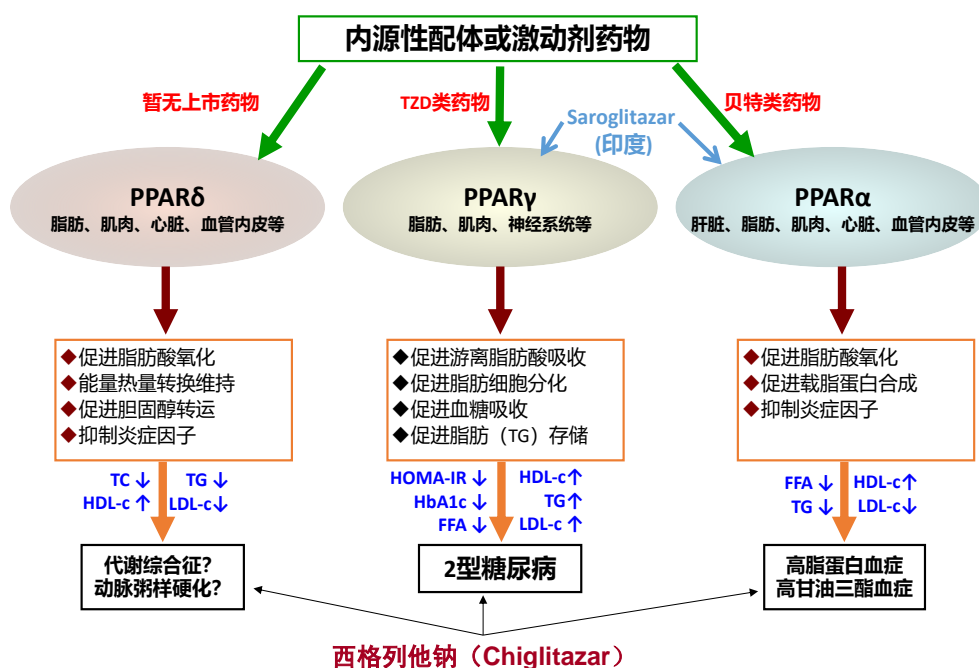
内源性配体或激动剂药物

暂无上市药物

TZD类药物

Saroglitazar
(印度)

贝特类药物

PPARδ
脂肪、肌肉、心脏、血管内皮等

PPARγ
脂肪、肌肉、神经系统等

PPARα
肝脏、脂肪、肌肉、心脏、血管内皮等

◆促进脂肪酸氧化
◆能量热量转换维持
◆促进胆固醇转运
◆抑制炎症因子

◆促进游离脂肪酸吸收
◆促进脂肪细胞分化
◆促进血糖吸收
◆促进脂肪（TG）存储

◆促进脂肪酸氧化
◆促进载脂蛋白合成
◆抑制炎症因子

TC ↓ TG ↓
HDL-c ↑ LDL-c↓

HOMA-IR ↓
HbA1c ↓
FFA ↓

HDL-c↑
TG↑
LDL-c ↑

FFA ↓ HDL-c↑
TG ↓ LDL-c↓

代谢综合征?
动脉粥样硬化?

2型糖尿病

高脂蛋白血症
高甘油三酯血症

西格列他钠（Chiglitazar）